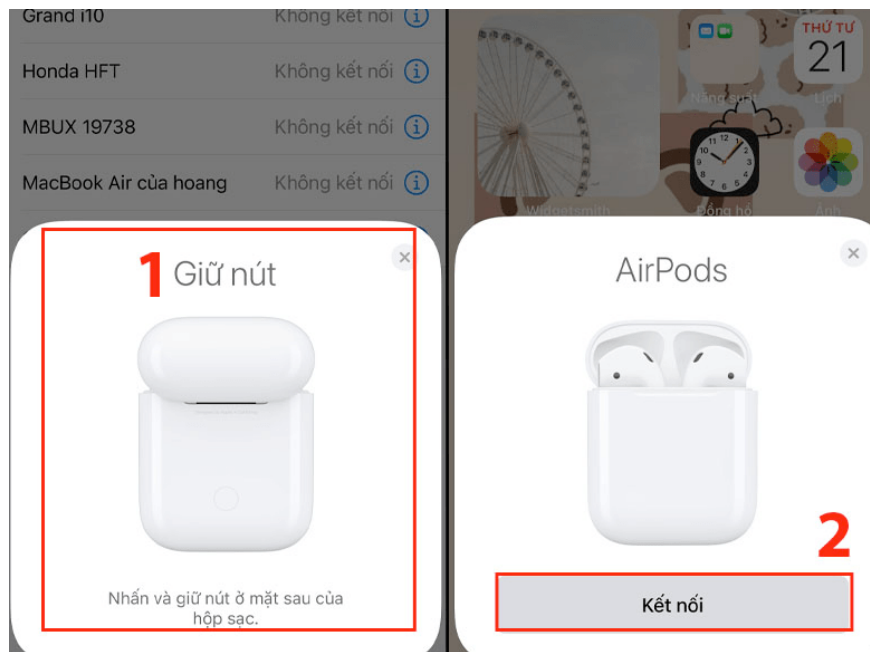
Grand i10 Không kết nối
Honda HFT Không kết nối
MBUX 19738 Không kết nối
MacBook Air của hoang Không kết nối

1 Giữ nút

Nhấn và giữ nút ở mặt sau của hộp sạc.

THỨ TƯ
21
Năng suất
Lịch
Widgetsmith
Đồng hồ
Ảnh

AirPods

2

Kết nối